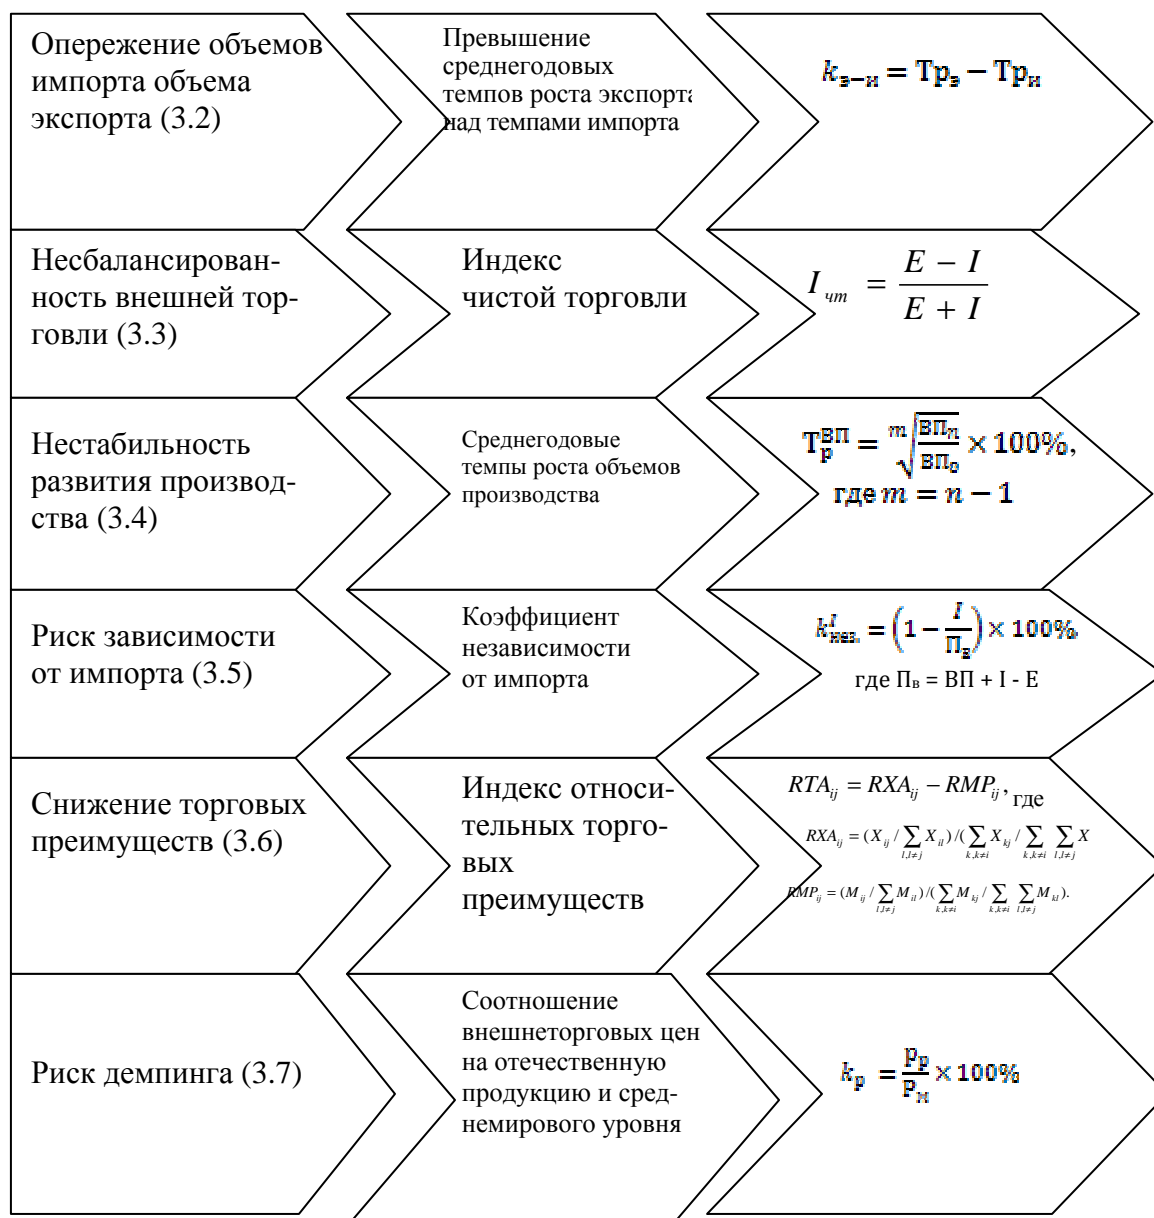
Опережение объемов импорта объема экспорта (3.2)

Превышение среднегодовых темпов роста экспорта над темпами импорта

$k_{э-и} = Тр_э - Тр_и$

Несбалансированность внешней торговли (3.3)

Индекс чистой торговли

$I_{чт} = \frac{E - I}{E + I}$

Нестабильность развития производства (3.4)

Среднегодовые темпы роста объемов производства

$Т_р^{ВП} = \sqrt[m]{\frac{ВП_n}{ВП_0}} \times 100\%$, где $m = n - 1$

Риск зависимости от импорта (3.5)

Коэффициент независимости от импорта

$k_{нез.}^{I} = \left(1 - \frac{I}{П_в}\right) \times 100\%$

где $П_в = ВП + I - E$

Снижение торговых преимуществ (3.6)

Индекс относительных торговых преимуществ

$RTA_{ij} = RXA_{ij} - RMP_{ij}$, где

$RXA_{ij} = (X_{ij} / \sum_{l,l\neq j} X_{il}) / (\sum_{k,k\neq i} X_{kj} / \sum_{k,k\neq i} \sum_{l,l\neq j} X$

$RMP_{ij} = (M_{ij} / \sum_{l,l\neq j} M_{il}) / (\sum_{k,k\neq i} M_{kj} / \sum_{k,k\neq i} \sum_{l,l\neq j} M_{kl})$.

Риск демпинга (3.7)

Соотношение внешнеторговых цен на отечественную продукцию и среднемирового уровня

$k_р = \frac{р_р}{р_м} \times 100\%$